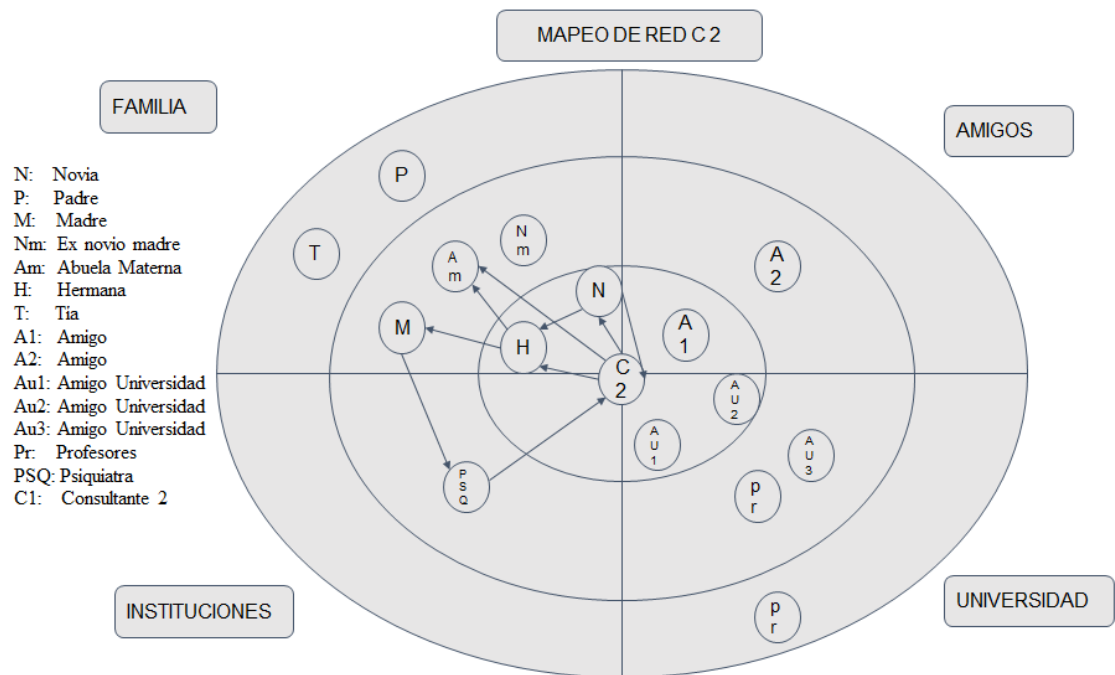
MAPEO DE RED C 2

FAMILIA

AMIGOS

N: Novia
P: Padre
M: Madre
Nm: Ex novio madre
Am: Abuela Materna
H: Hermana
T: Tia
A1: Amigo
A2: Amigo
Au1: Amigo Universidad
Au2: Amigo Universidad
Au3: Amigo Universidad
Pr: Profesores
PSQ: Psiquiatra
C1: Consultante 2

P
T
Nm
Am
M
H
N
A 1
A 2
C 2
AU 2
AU 1
AU 3
pr
PSQ
pr

INSTITUCIONES

UNIVERSIDAD